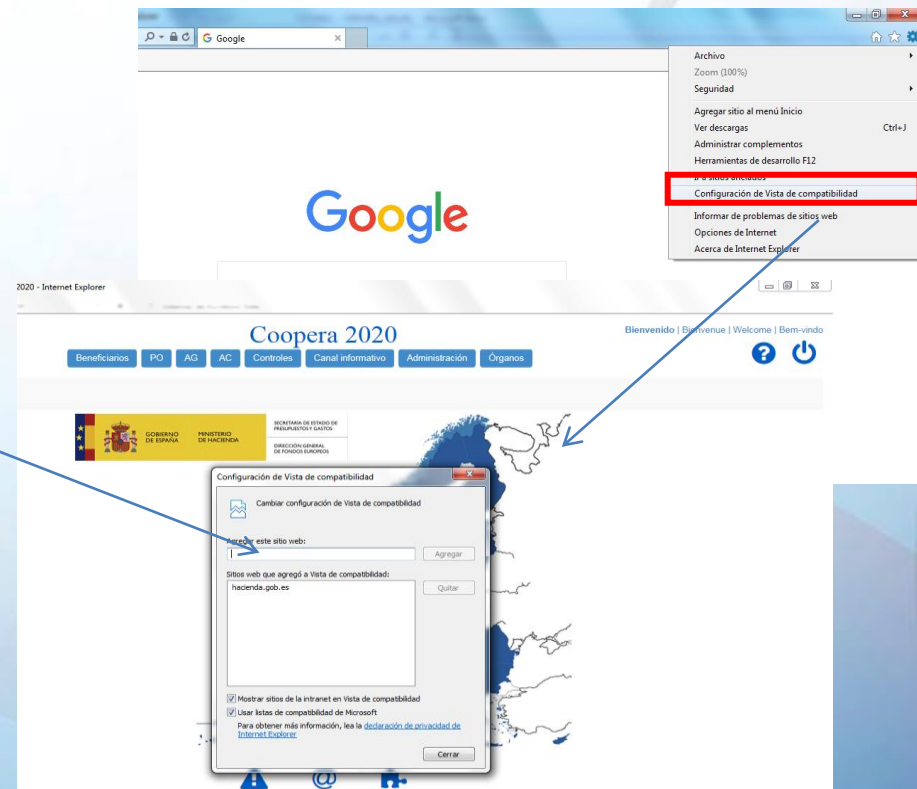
Google

Archivo
Zoom (100%)
Seguridad
Agregar sitio al menú Inicio
Ver descargas Ctrl+J
Administrar complementos
Herramientas de desarrollo F12
Ir a sitios anclados
Configuración de Vista de compatibilidad
Informar de problemas de sitios web
Opciones de Internet
Acerca de Internet Explorer

Google

2020 - Internet Explorer

Coopera 2020

Bienvenido | Bienvenue | Welcome | Bem-vindo

Beneficiarios PO AG AC Controles Canal informativo Administración Órganos

GOBIERNO DE ESPAÑA MINISTERIO DE HACIENDA SECRETARÍA DE ESTADO DE PRESUPUESTOS Y GASTOS DIRECCIÓN GENERAL DE FONDOS EUROPEOS

Configuración de Vista de compatibilidad

Cambiar configuración de Vista de compatibilidad

Agregar este sitio web:
Agregar

Sitios web que agregó a Vista de compatibilidad:
hacienda.gob.es
Quitar

Mostrar sitios de la intranet en Vista de compatibilidad
Usar listas de compatibilidad de Microsoft
Para obtener más información, lea la declaración de privacidad de Internet Explorer

Cerrar